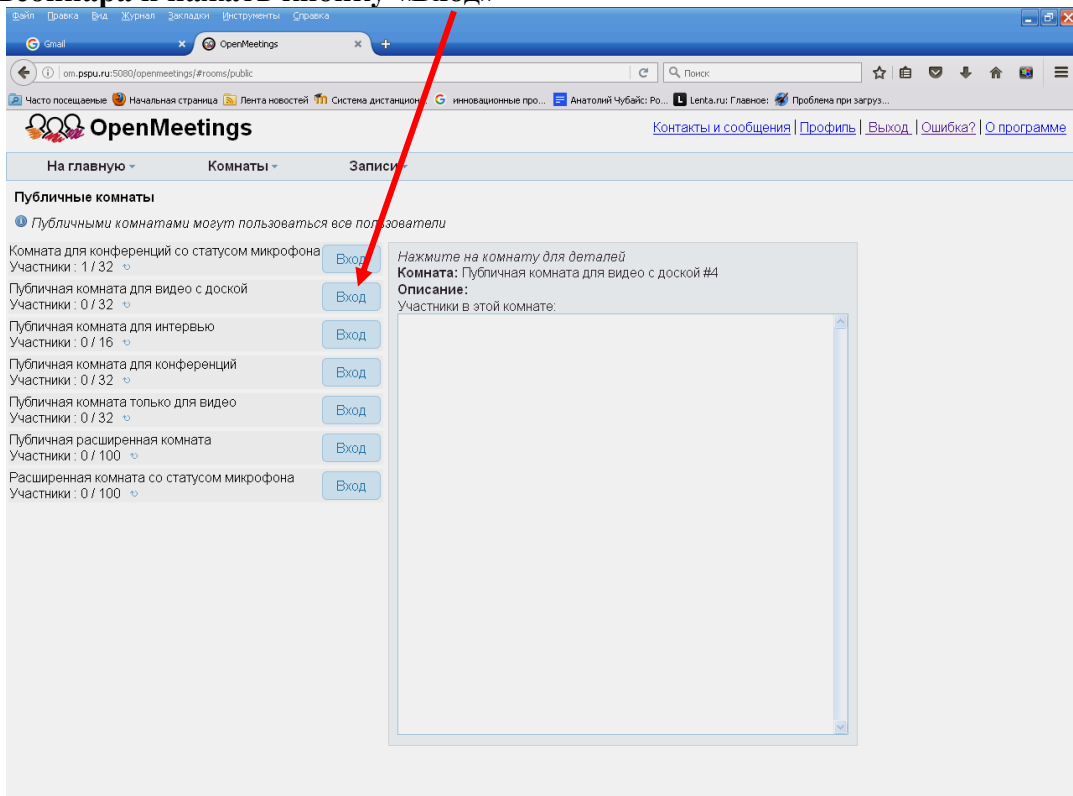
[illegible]

Файл Правка Вид Журнал Закладки Инструменты Справка

Gmail
OpenMeetings

om.pspu.ru:5080/openmeetings/#rooms/public
Поиск

Часто посещаемые Начальная страница Лента новостей Система дистанцион... инновационные про... Анатолий Чубайс: Ро... Lenta.ru: Главное: Проблема при загруз...

OpenMeetings

Контакты и сообщения | Профиль | Выход | Ошибка? | О программе

На главную Комнаты Записи

Публичные комнаты

Публичными комнатами могут пользоваться все пользователи

Комната для конференций со статусом микрофона
Участники : 1 / 32
Вход

Публичная комната для видео с доской
Участники : 0 / 32
Вход

Публичная комната для интервью
Участники : 0 / 16
Вход

Публичная комната для конференций
Участники : 0 / 32
Вход

Публичная комната только для видео
Участники : 0 / 32
Вход

Публичная расширенная комната
Участники : 0 / 100
Вход

Расширенная комната со статусом микрофона
Участники : 0 / 100
Вход

Нажмите на комнату для деталей
Комната: Публичная комната для видео с доской #4
Описание:
Участники в этой комнате: